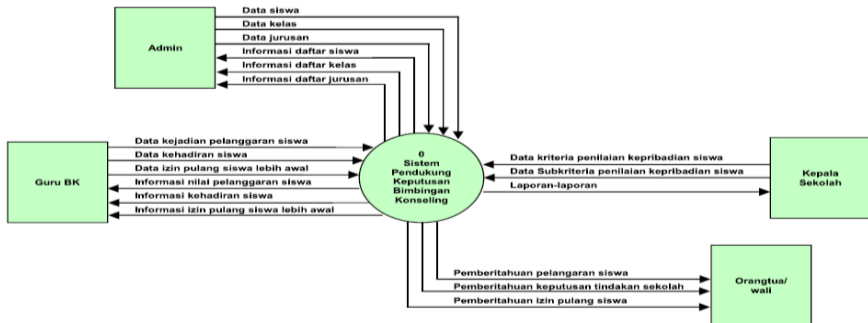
Admin

Data siswa
Data kelas
Data jurusan
Informasi daftar siswa
Informasi daftar kelas
Informasi daftar jurusan

Guru BK

Data kejadian pelanggaran siswa
Data kehadiran siswa
Data izin pulang siswa lebih awal
Informasi nilai pelanggaran siswa
Informasi kehadiran siswa
Informasi izin pulang siswa lebih awal

0
Sistem Pendukung Keputusan Bimbingan Konseling

Data kriteria penilaian kepribadian siswa
Data Subkriteria penilaian kepribadian siswa
Laporan-laporan

Kepala Sekolah

Pemberitahuan pelangaran siswa
Pemberitahuan keputusan tindakan sekolah
Pemberitahuan izin pulang siswa

Orangtua/ wali